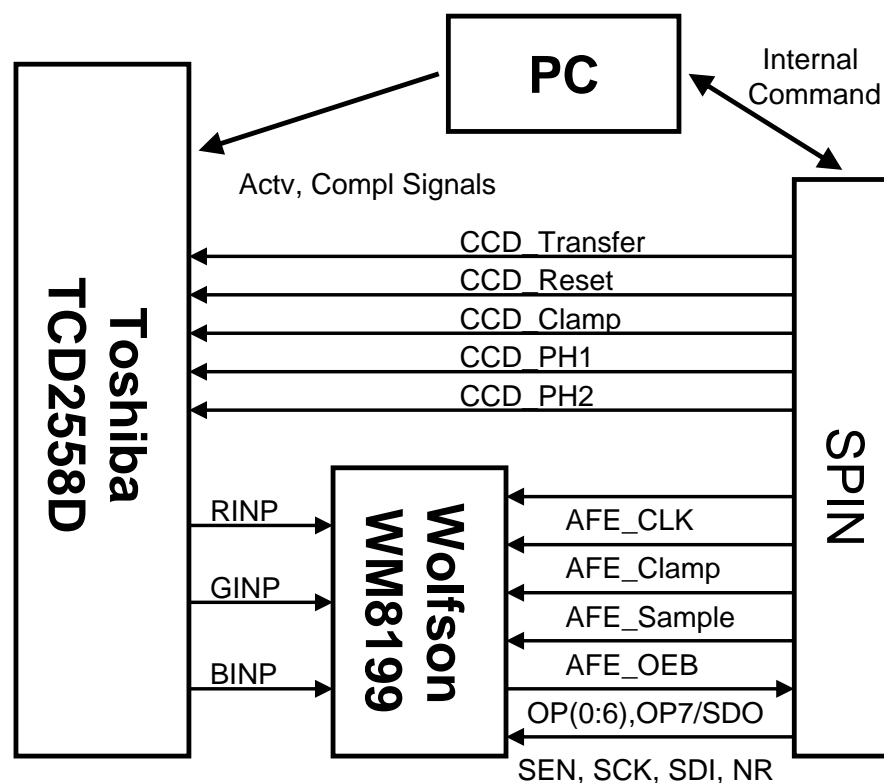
PC

Internal Command

Toshiba TCD2558D

Actv, Compl Signals

CCD_Transfer
CCD_Reset
CCD_Clamp
CCD_PH1
CCD_PH2

SPIN

Wolfson WM8199

RINP
GINP
BINP

AFE_CLK
AFE_Clamp
AFE_Sample
AFE_OEB
OP(0:6),OP7/SDO
SEN, SCK, SDI, NR